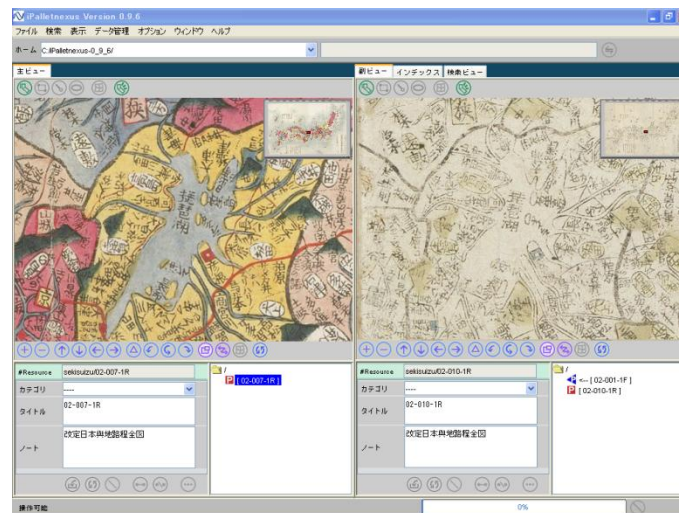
iPalletnexus Version 0.9.6

ファイル 検索 表示 データ管理 オプション ウィンドウ ヘルプ

ホーム C:\Palletnexus-0_9_6/

主ビュー

副ビュー インデックス 検索ビュー

#Resource sekisuizu/02-007-1R

カテゴリ ----

タイトル 02-007-1R

ノート 改定日本輿地路程全図

/

[02-007-1R]

#Resource sekisuizu/02-010-1R

カテゴリ ----

タイトル 02-010-1R

ノート 改定日本輿地路程全図

/

<-- [02-001-1F]

[02-010-1R]

操作可能

0%